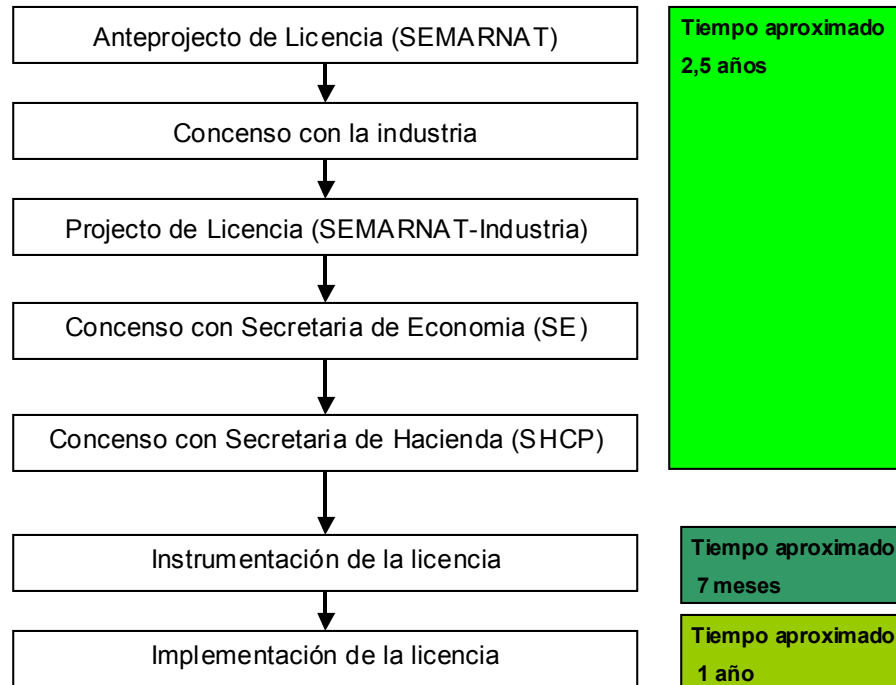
Anteprojecto de Licencia (SEMARNAT)

Concenso con la industria

Projecto de Licencia (SEMARNAT-Industria)

Concenso con Secretaria de Economia (SE)

Concenso con Secretaria de Hacienda (SHCP)

Instrumentación de la licencia

Implementación de la licencia

Tiempo aproximado
2,5 años

Tiempo aproximado
7 meses

Tiempo aproximado
1 año